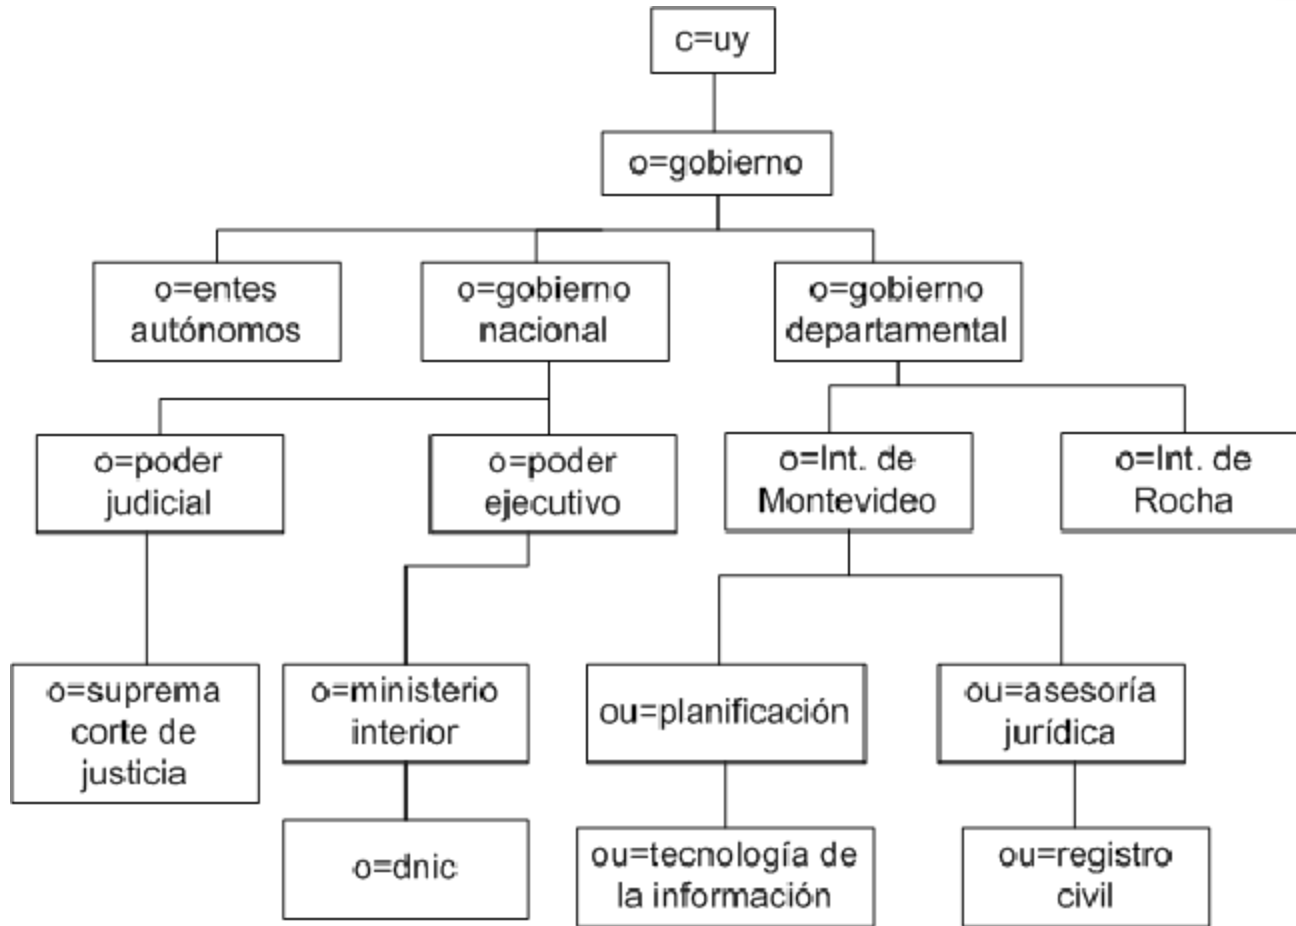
c=uy

o=gobierno

o=entes autónomos

o=gobierno nacional

o=gobierno departamental

o=poder judicial

o=poder ejecutivo

o=Int. de Montevideo

o=Int. de Rocha

o=suprema corte de justicia

o=ministerio interior

ou=planificación

ou=asesoría jurídica

o=dnic

ou=tecnología de la información

ou=registro civil